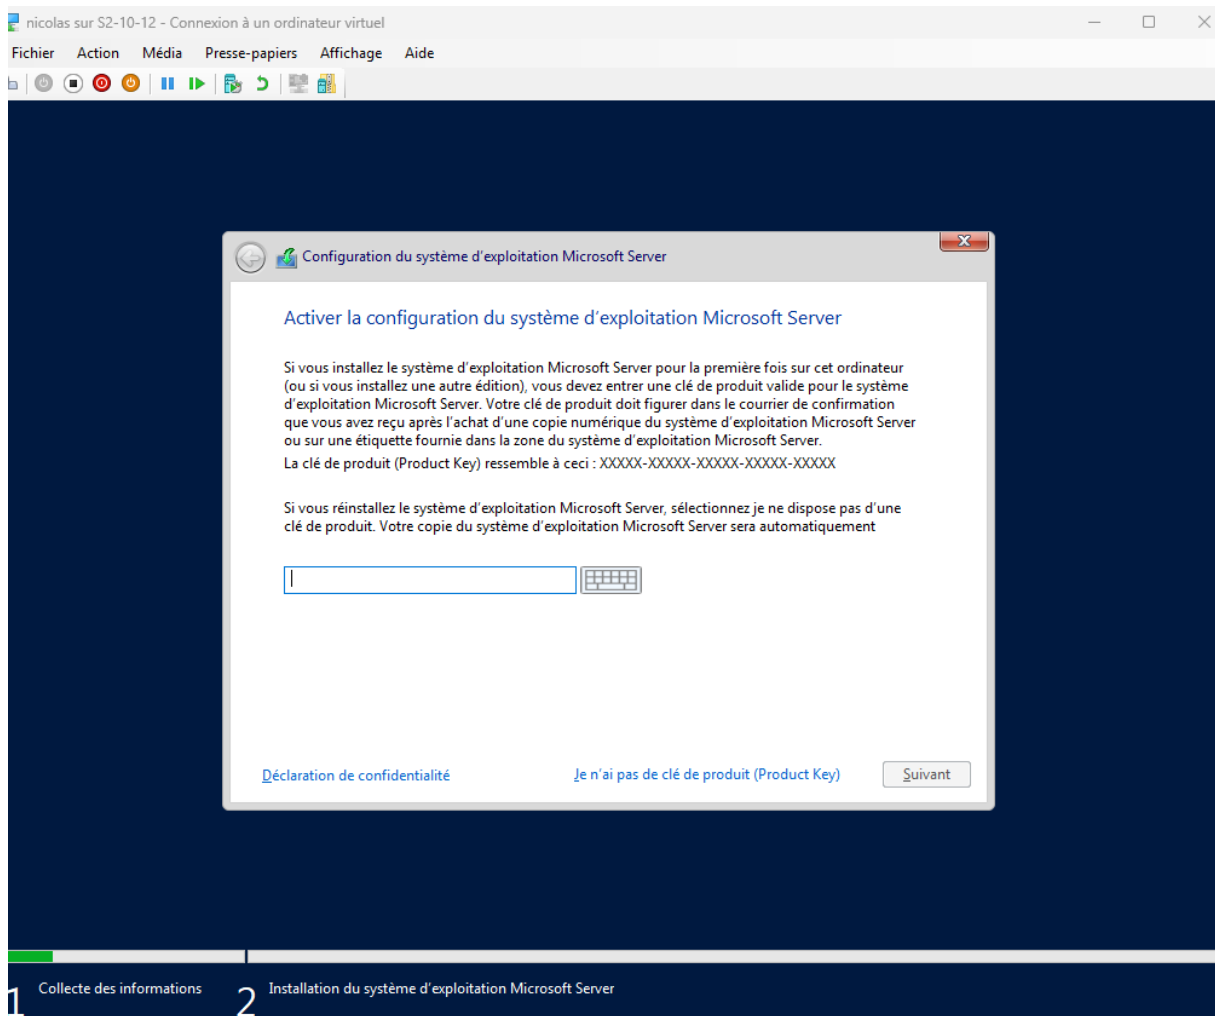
nicolas sur S2-10-12 - Connexion à un ordinateur virtuel

Fichier Action Média Presse-papiers Affichage Aide

Configuration du système d'exploitation Microsoft Server

Activer la configuration du système d'exploitation Microsoft Server

Si vous installez le système d'exploitation Microsoft Server pour la première fois sur cet ordinateur (ou si vous installez une autre édition), vous devez entrer une clé de produit valide pour le système d'exploitation Microsoft Server. Votre clé de produit doit figurer dans le courrier de confirmation que vous avez reçu après l'achat d'une copie numérique du système d'exploitation Microsoft Server ou sur une étiquette fournie dans la zone du système d'exploitation Microsoft Server.

La clé de produit (Product Key) ressemble à ceci : XXXXX-XXXXX-XXXXX-XXXXX-XXXXX

Si vous réinstallez le système d'exploitation Microsoft Server, sélectionnez je ne dispose pas d'une clé de produit. Votre copie du système d'exploitation Microsoft Server sera automatiquement

Déclaration de confidentialité

Je n'ai pas de clé de produit (Product Key)

Suivant

1 Collecte des informations

2 Installation du système d'exploitation Microsoft Server